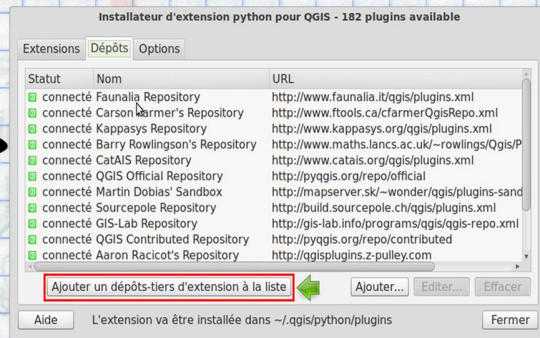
Installateur d'extension python pour QGIS - 182 plugins available

Extensions | Dépôts | Options

| Statut | Nom | URL |
|---|---|---|
| connecté | Faunalia Repository | http://www.faunalia.it/qgis/plugins.xml |
| connecté | Carson Farmer's Repository | http://www.ftools.ca/cfarmerQgisRepo.xml |
| connecté | Kappasys Repository | http://www.kappasys.org/qgis/plugins.xml |
| connecté | Barry Rowlingson's Repository | http://www.maths.lancs.ac.uk/~rowlings/Qgis/P |
| connecté | CatAIS Repository | http://www.catais.org/qgis/plugins.xml |
| connecté | QGIS Official Repository | http://pyqgis.org/repo/official |
| connecté | Martin Dobias' Sandbox | http://mapserver.sk/~wonder/qgis/plugins-sand |
| connecté | Sourcepole Repository | http://build.sourcepole.ch/qgis/plugins.xml |
| connecté | GIS-Lab Repository | http://gis-lab.info/programs/qgis/qgis-repo.xml |
| connecté | QGIS Contributed Repository | http://pyqgis.org/repo/contributed |
| connecté | Aaron Racicot's Repository | http://qgisplugins.z-pulley.com |

Ajouter un dépôts-tiers d'extension à la liste | Ajouter... | Editer... | Effacer

Aide | L'extension va être installée dans ~/.qgis/python/plugins | Fermer